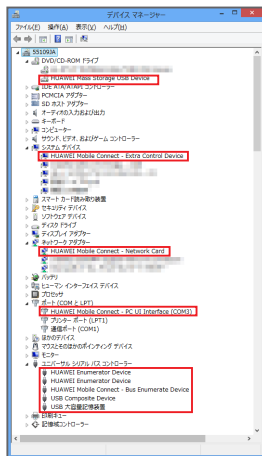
デバイス マネージャー

ファイル(F) 操作(A) 表示(V) ヘルプ(H)

S5109JA
DVD/CD-ROM ドライブ
HUAWEI Mass Storage USB Device
IDE ATA/ATAPI コントローラー
PCMCIA アダプター
SD ホスト アダプター
オーディオの入力および出力
キーボード
コンピューター
サウンド、ビデオ、およびゲーム コントローラー
システム デバイス
HUAWEI Mobile Connect - Extra Control Device
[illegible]
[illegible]
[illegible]
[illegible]
スマート カード読み取り装置
セキュリティ デバイス
ソフトウェア デバイス
ディスク ドライブ
ディスプレイ アダプター
ネットワーク アダプター
HUAWEI Mobile Connect - Network Card
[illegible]
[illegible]
バッテリ
ヒューマン インターフェイス デバイス
プロセッサ
ポート (COM と LPT)
HUAWEI Mobile Connect - PC UI Interface (COM3)
プリンター ポート (LPT1)
通信ポート (COM1)
ほかのデバイス
マウスとそのほかのポインティング デバイス
モニター
ユニバーサル シリアル バス コントローラー
HUAWEI Enumerator Device
HUAWEI Enumerator Device
HUAWEI Mobile Connect - Bus Enumerate Device
USB Composite Device
USB 大容量記憶装置
印刷キュー
記憶域コントローラー